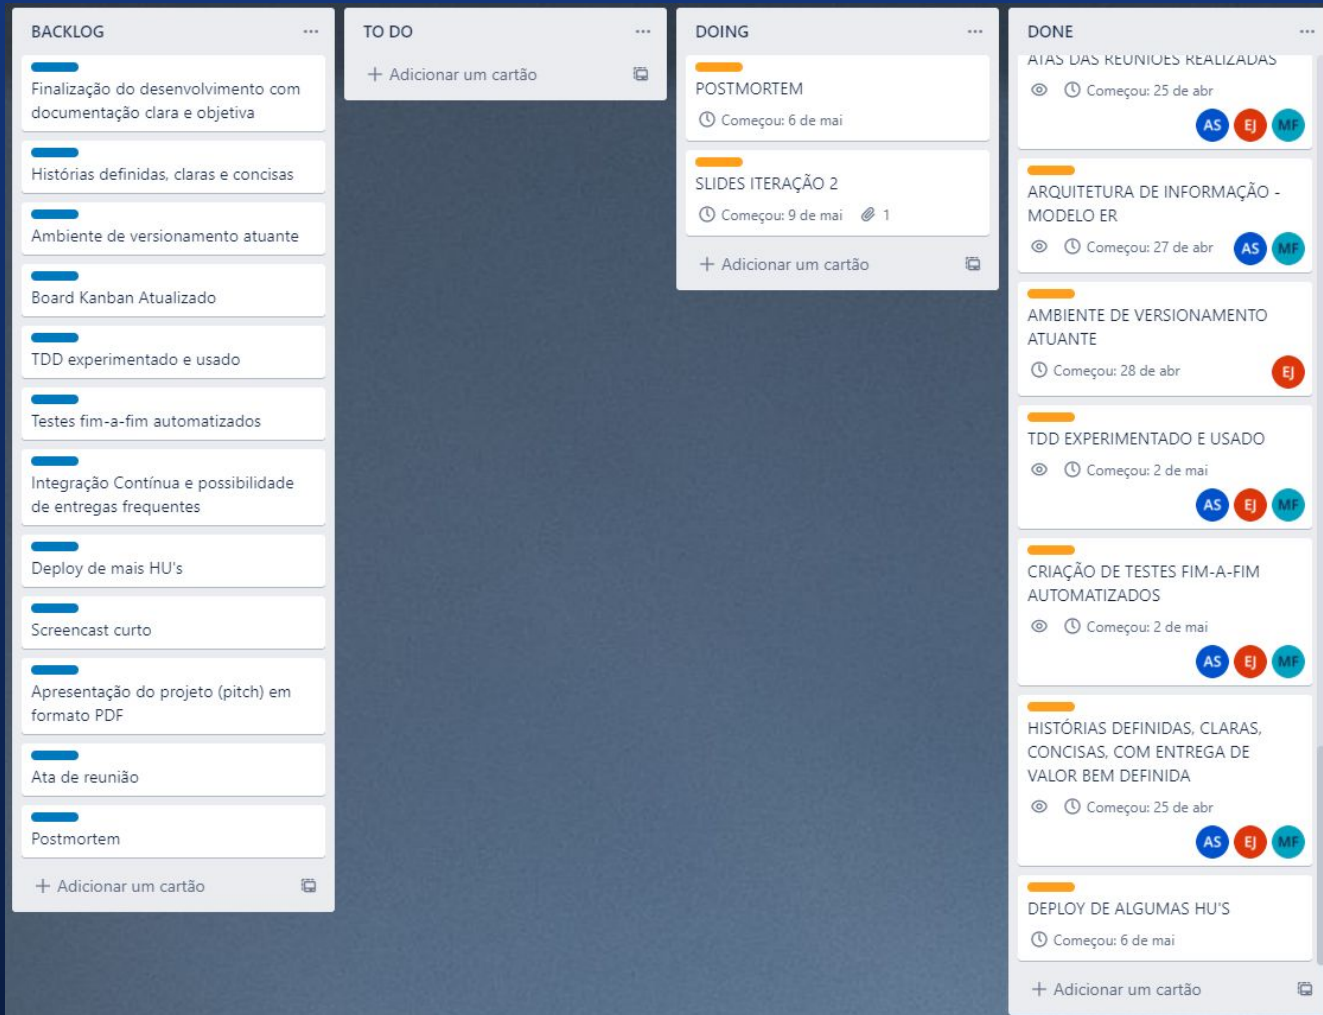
BACKLOG ...

Finalização do desenvolvimento com documentação clara e objetiva

Histórias definidas, claras e concisas

Ambiente de versionamento atuante

Board Kanban Atualizado

TDD experimentado e usado

Testes fim-a-fim automatizados

Integração Contínua e possibilidade de entregas frequentes

Deploy de mais HU's

Screencast curto

Apresentação do projeto (pitch) em formato PDF

Ata de reunião

Postmortem

+ Adicionar um cartão

TO DO ...

+ Adicionar um cartão

DOING ...

POSTMORTEM
Começou: 6 de mai

SLIDES ITERAÇÃO 2
Começou: 9 de mai 1

+ Adicionar um cartão

DONE ...

ATAS DAS REUNIÕES REALIZADAS
Começou: 25 de abr
AS EJ MF

ARQUITETURA DE INFORMAÇÃO - MODELO ER
Começou: 27 de abr AS MF

AMBIENTE DE VERSIONAMENTO ATUANTE
Começou: 28 de abr EJ

TDD EXPERIMENTADO E USADO
Começou: 2 de mai
AS EJ MF

CRIAÇÃO DE TESTES FIM-A-FIM AUTOMATIZADOS
Começou: 2 de mai
AS EJ MF

HISTÓRIAS DEFINIDAS, CLARAS, CONCISAS, COM ENTREGA DE VALOR BEM DEFINIDA
Começou: 25 de abr
AS EJ MF

DEPLOY DE ALGUMAS HU'S
Começou: 6 de mai

+ Adicionar um cartão